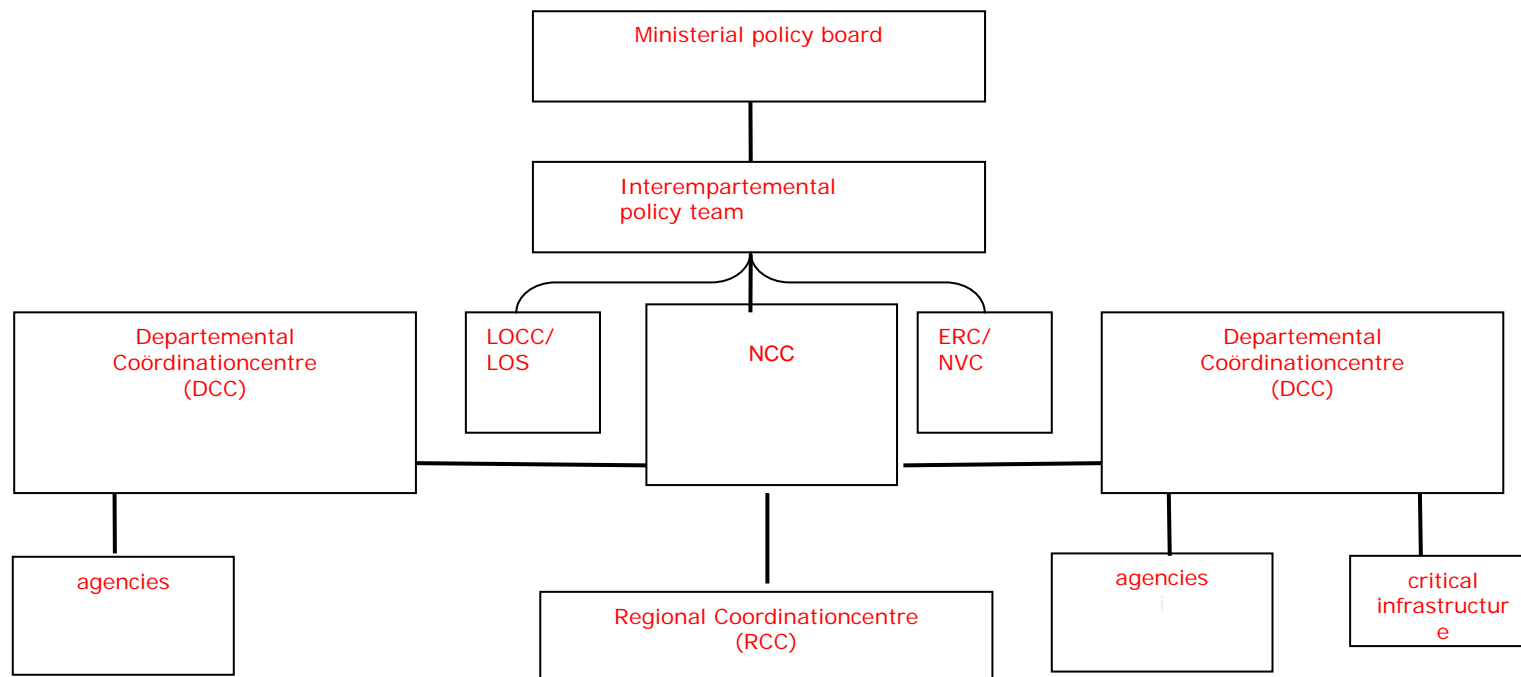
Ministerial policy board

Interempartemental policy team

Departemental Coördinationcentre (DCC)

LOCC/ LOS

NCC

ERC/ NVC

Departemental Coördinationcentre (DCC)

agencies

Regional Coordinationcentre (RCC)

agencies

critical infrastructur e